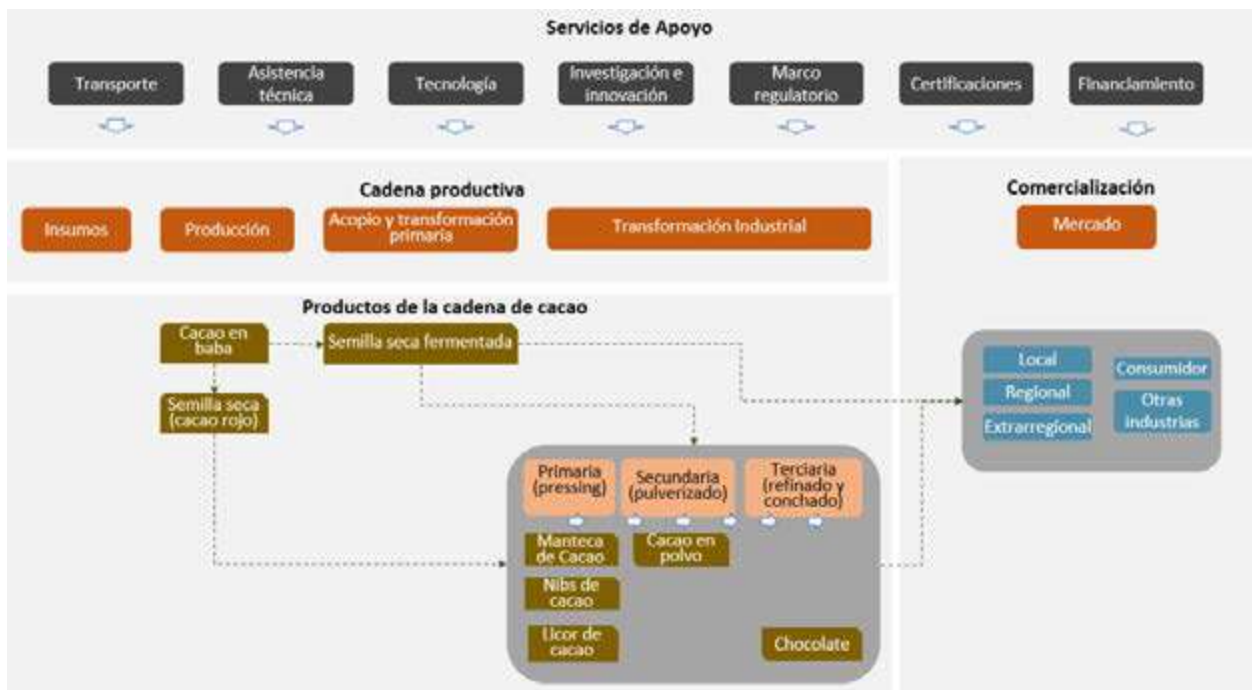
Servicios de Apoyo

Transporte

Asistencia técnica

Tecnología

Investigación e innovación

Marco regulatorio

Certificaciones

Financiamiento

Cadena productiva

Insumos

Producción

Acopio y transformación primaria

Transformación Industrial

Comercialización

Mercado

Productos de la cadena de cacao

Cacao en baba

Semilla seca fermentada

Semilla seca (cacao rojo)

Local

Regional

Extrarregional

Consumidor

Otras industrias

Primaria (pressing)

Secundaria (pulverizado)

Terciaria (refinado y conchado)

Manteca de Cacao

Cacao en polvo

Nibs de cacao

Licor de cacao

Chocolate